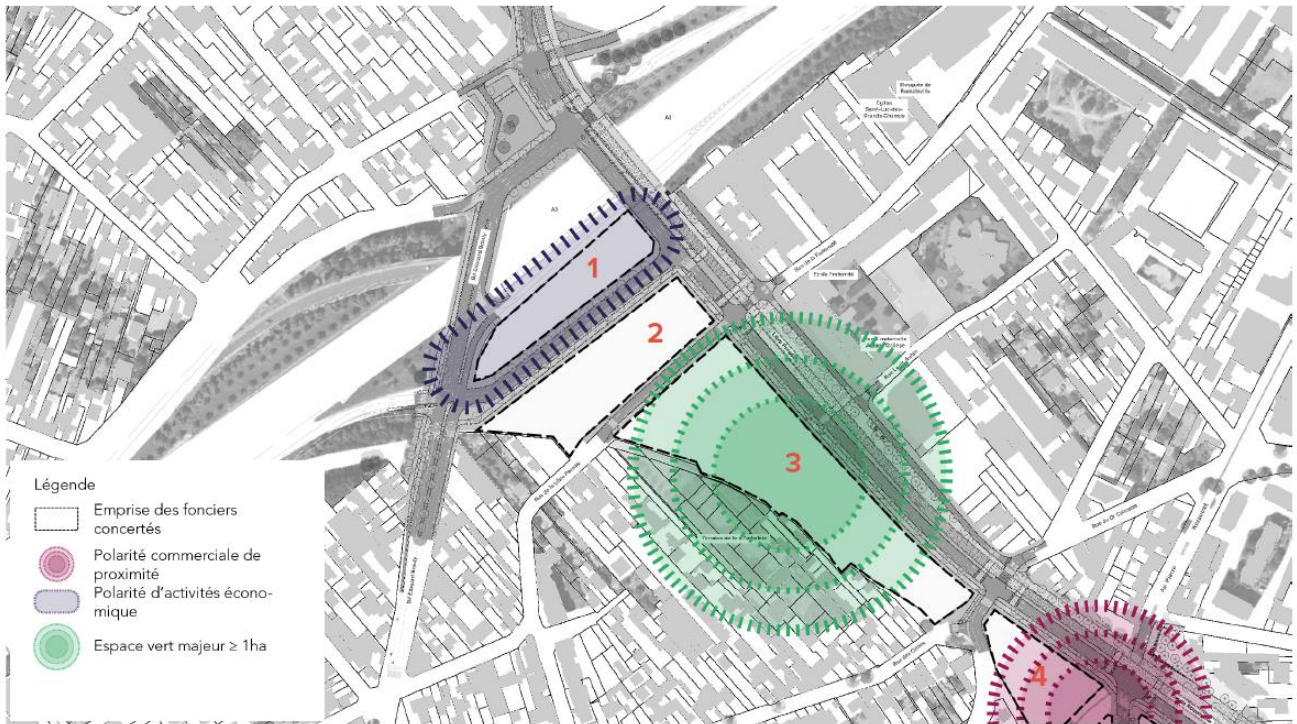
Mosquée de Bonneuil
Église Saint-Luc-des-Grands-Champs
A3
A3
Rue de la Fraternité
1
2
3
4
Rue Jean-Pierre

Légende
Emprise des fonciers concertés
Polarité commerciale de proximité
Polarité d'activités économique
Espace vert majeur ≥ 1ha